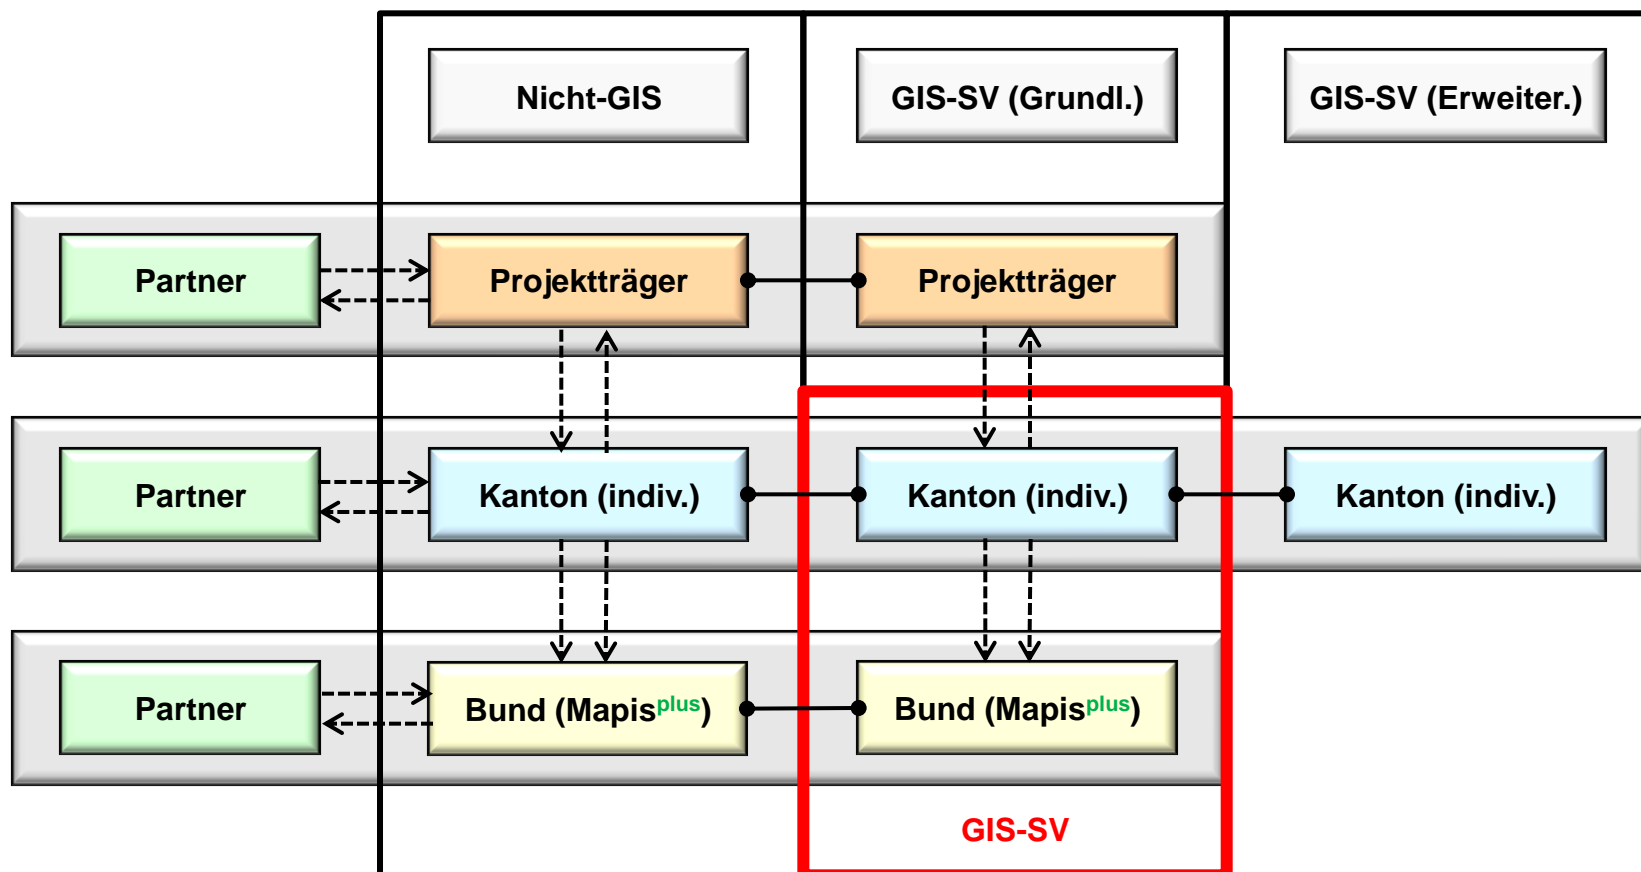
Nicht-GIS

GIS-SV (Grundl.)

GIS-SV (Erweiter.)

Partner

Projektträger

Projektträger

Partner

Kanton (indiv.)

Kanton (indiv.)

Kanton (indiv.)

Partner

Bund (Mapis$^{plus}$)

Bund (Mapis$^{plus}$)

GIS-SV